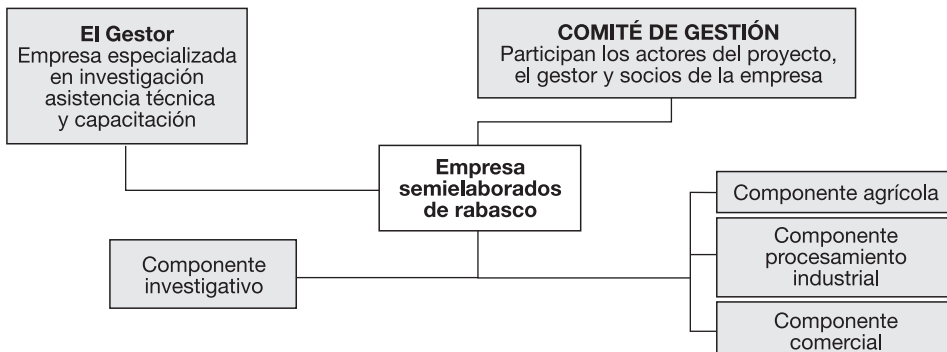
El Gestor
Empresa especializada en investigación asistencia técnica y capacitación

COMITÉ DE GESTIÓN
Participan los actores del proyecto, el gestor y socios de la empresa

Empresa semielaborados de rabasco

Componente investigativo

Componente agrícola

Componente procesamiento industrial

Componente comercial